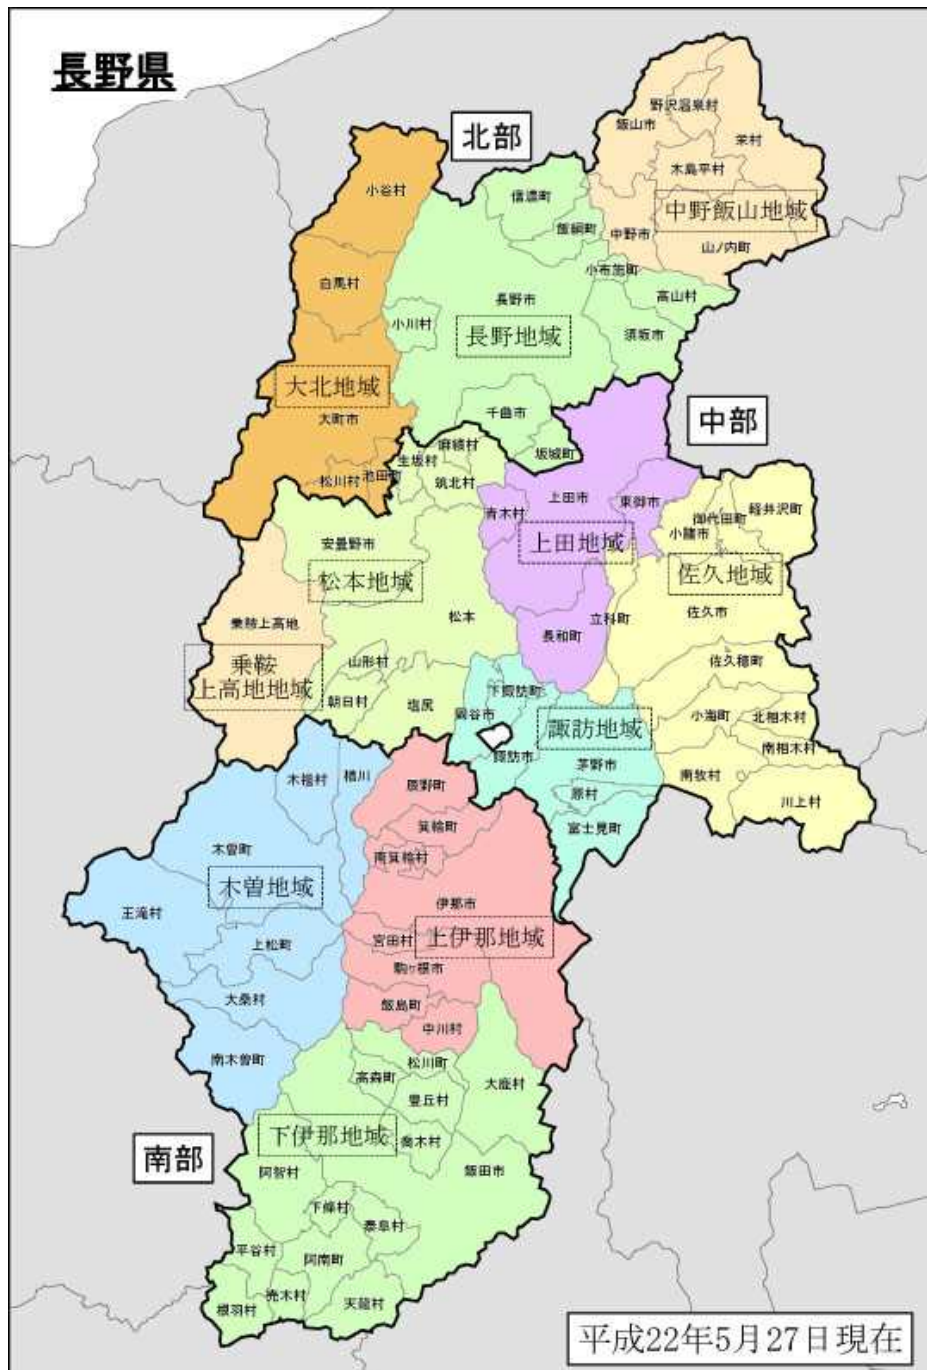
長野県

北部

中部

南部

野沢温泉村
飯山市
栄村
木島平村
中野飯山地域
中野市
山ノ内町
信濃町
飯綱町
小布施町
高山村
須坂市
小谷村
白馬村
長野市
小川村
長野地域
大北地域
大町市
千曲市
坂城町
麻績村
生坂村
筑北村
松川村
池田町
上田市
東御市
青木村
上田地域
御代田町
軽井沢町
小諸市
佐久地域
安曇野市
松本地域
松本
立科町
佐久市
乗鞍上高地
乗鞍
上高地地域
長和町
佐久穂町
山形村
朝日村
塩尻
下諏訪町
岡谷市
諏訪地域
諏訪市
茅野市
原村
富士見町
小海町
北相木村
南相木村
南牧村
川上村
木祖村
楢川
辰野町
箕輪町
南箕輪村
木曽町
木曽地域
王滝村
伊那市
宮田村
上伊那地域
上松町
駒ヶ根市
大桑村
飯島町
中川村
南木曽町
松川町
高森町
大鹿村
豊丘村
下伊那地域
喬木村
阿智村
飯田市
下條村
泰阜村
平谷村
阿南町
売木村
天龍村
根羽村

平成22年5月27日現在